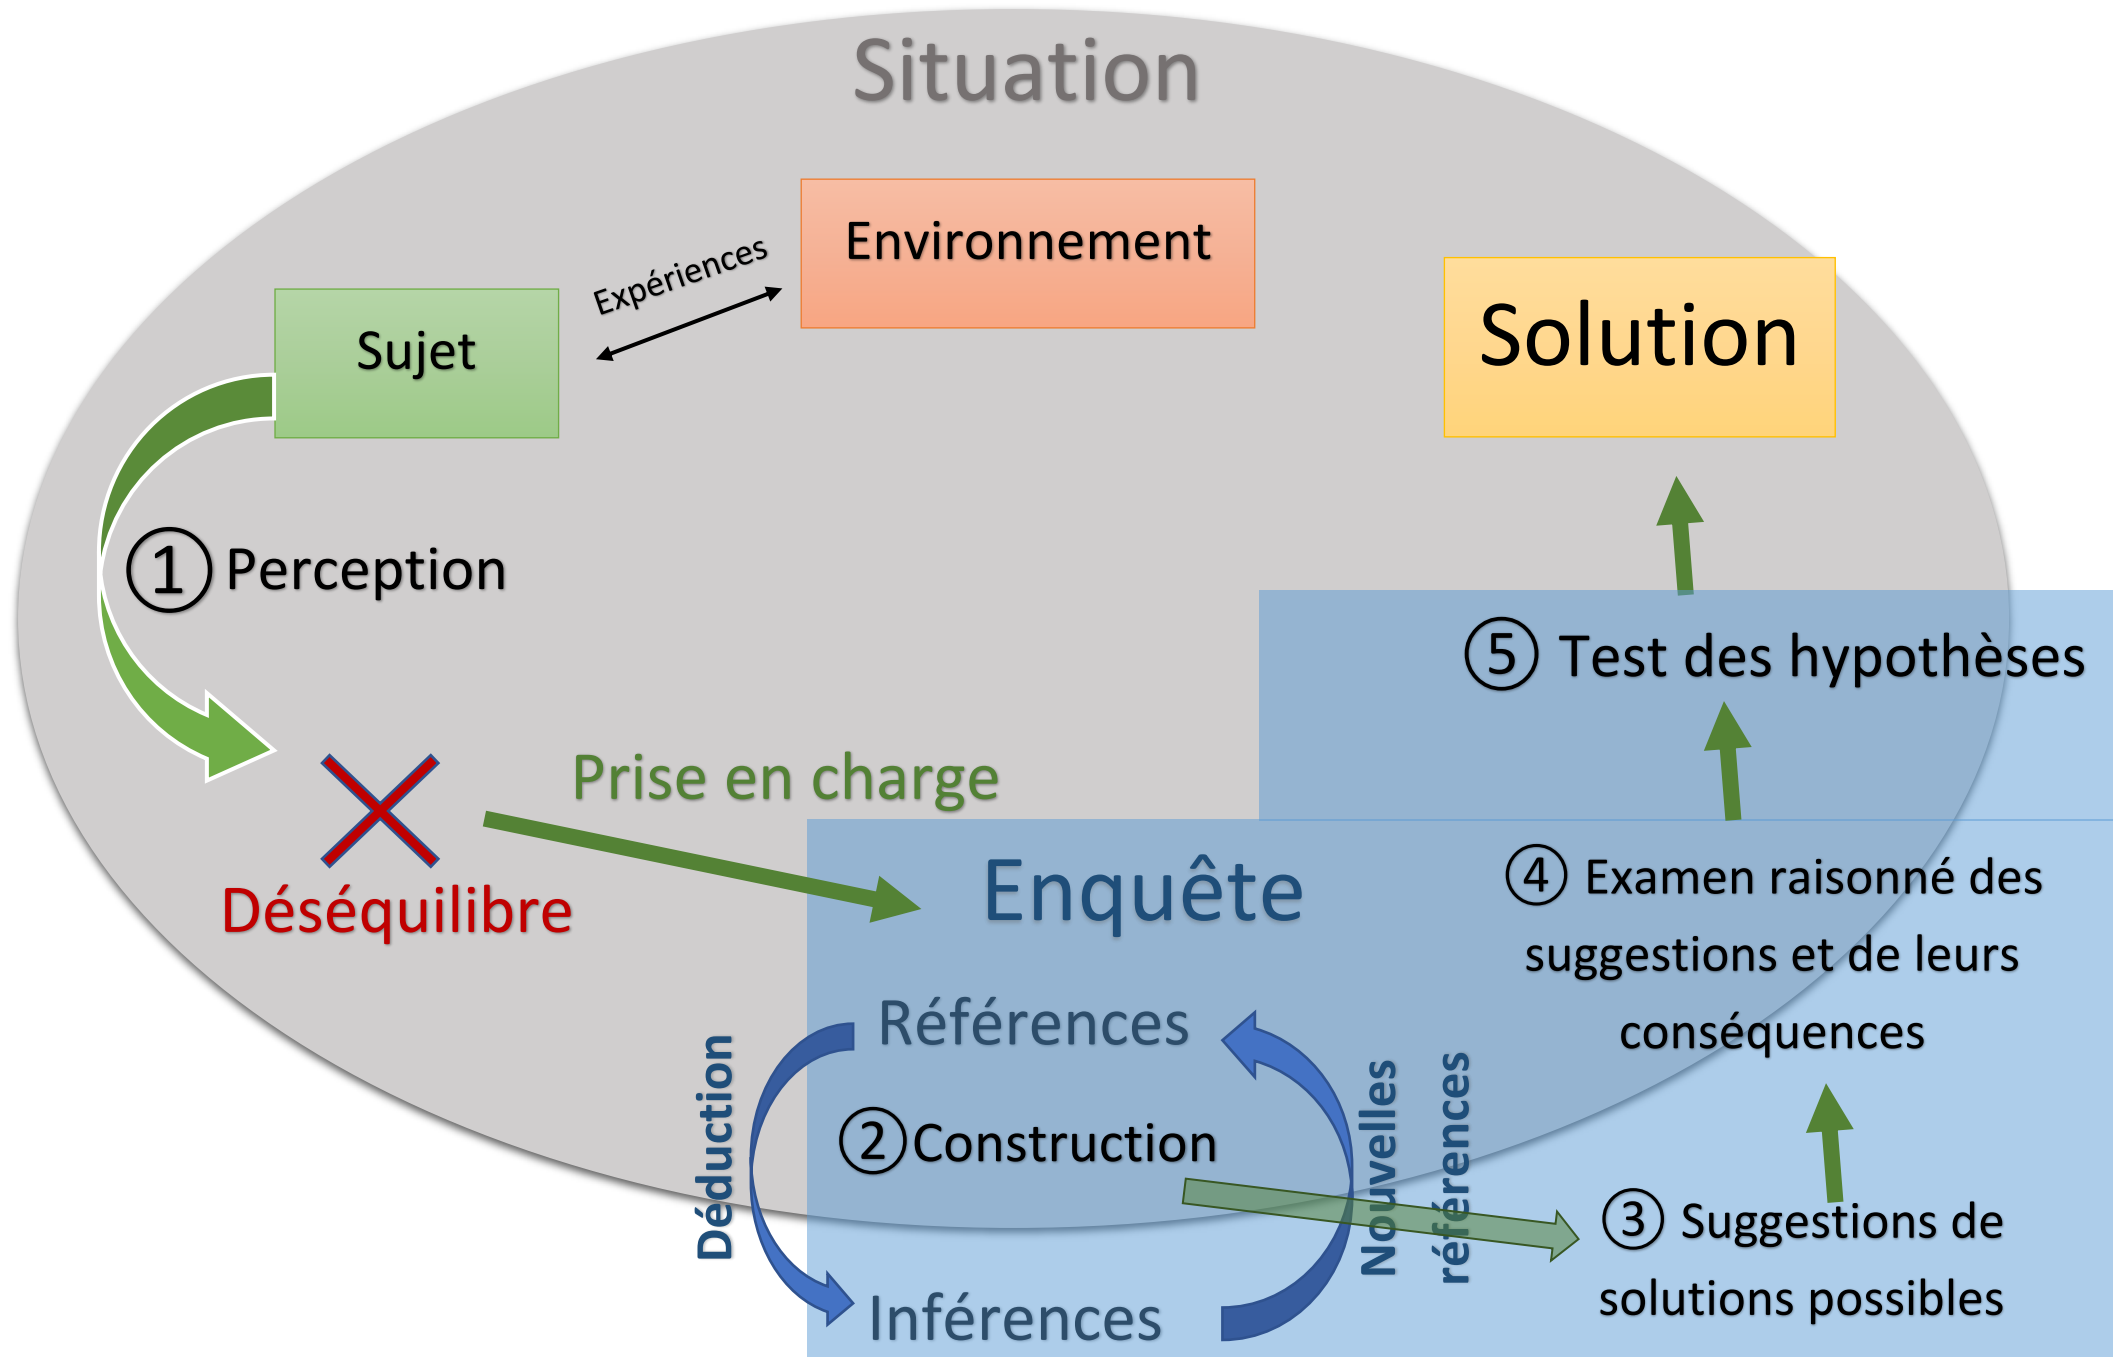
Situation

Environnement

Expériences

Sujet

Solution

① Perception

⑤ Test des hypothèses

Prise en charge

Déséquilibre

Enquête

④ Examen raisonné des suggestions et de leurs conséquences

Références

Déduction

② Construction

Nouvelles références

③ Suggestions de solutions possibles

Inférences